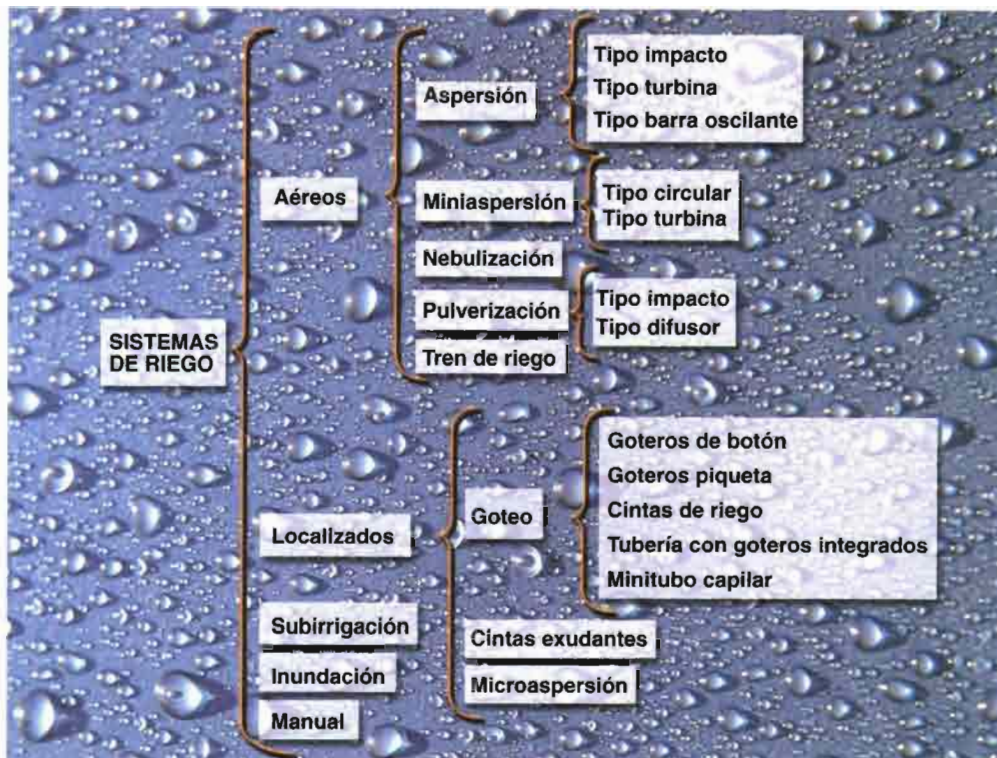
SISTEMAS DE RIEGO

Aéreos

Aspersión

Tipo impacto
Tipo turbina
Tipo barra oscilante

Miniaspersión

Tipo circular
Tipo turbina

Nebulización

Pulverización

Tipo impacto
Tipo difusor

Tren de riego

Localizados

Goteo

Goteros de botón
Goteros piqueta
Cintas de riego
Tubería con goteros integrados
Minitubo capilar

Cintas exudantes

Microaspersión

Subirrigación

Inundación

Manual